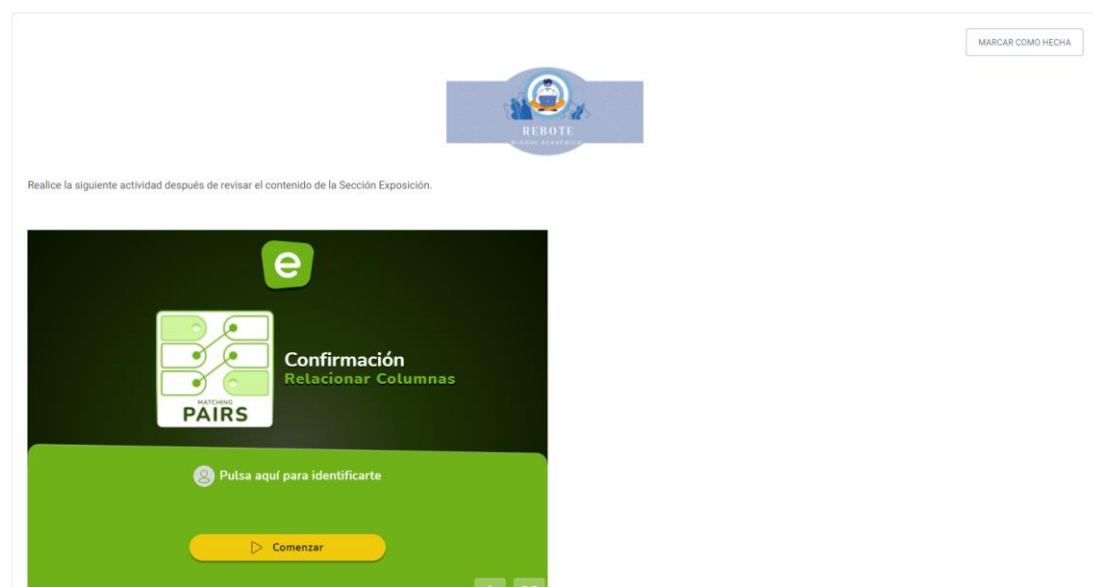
MARCAR COMO HECHA

REBOTE
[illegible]

Realice la siguiente actividad después de revisar el contenido de la Sección Exposición.

e

MATCHING
PAIRS

Confirmación
Relacionar Columnas

Pulsa aquí para identificarte

Comenzar